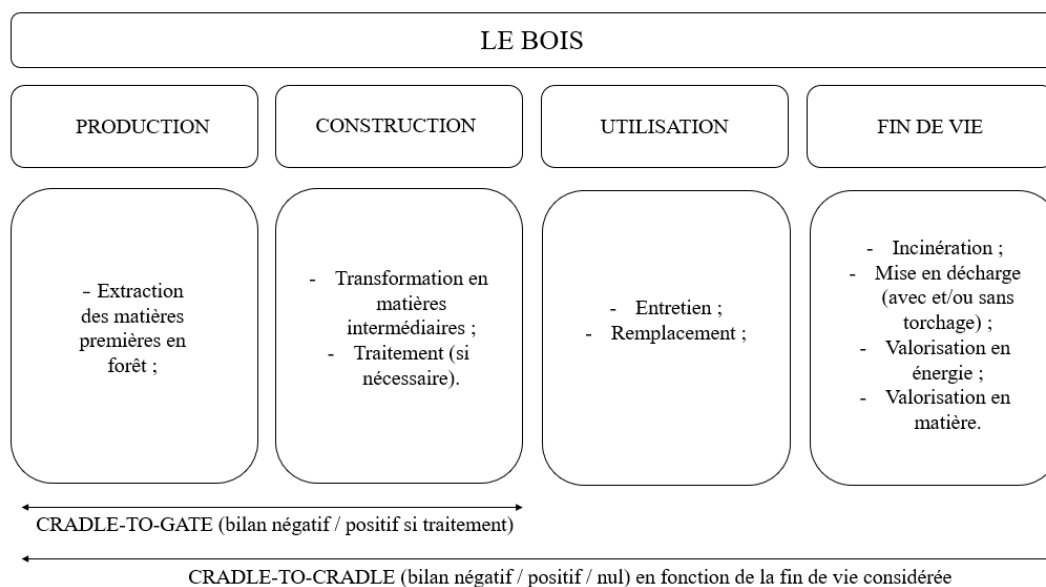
LE BOIS

PRODUCTION

- Extraction des matières premières en forêt ;

CONSTRUCTION

- Transformation en matières intermédiaires ;
- Traitement (si nécessaire).

UTILISATION

- Entretien ;
- Remplacement ;

FIN DE VIE

- Incinération ;
- Mise en décharge (avec et/ou sans torchage) ;
- Valorisation en énergie ;
- Valorisation en matière.

CRADLE-TO-GATE (bilan négatif / positif si traitement)

CRADLE-TO-CRADLE (bilan négatif / positif / nul) en fonction de la fin de vie considérée